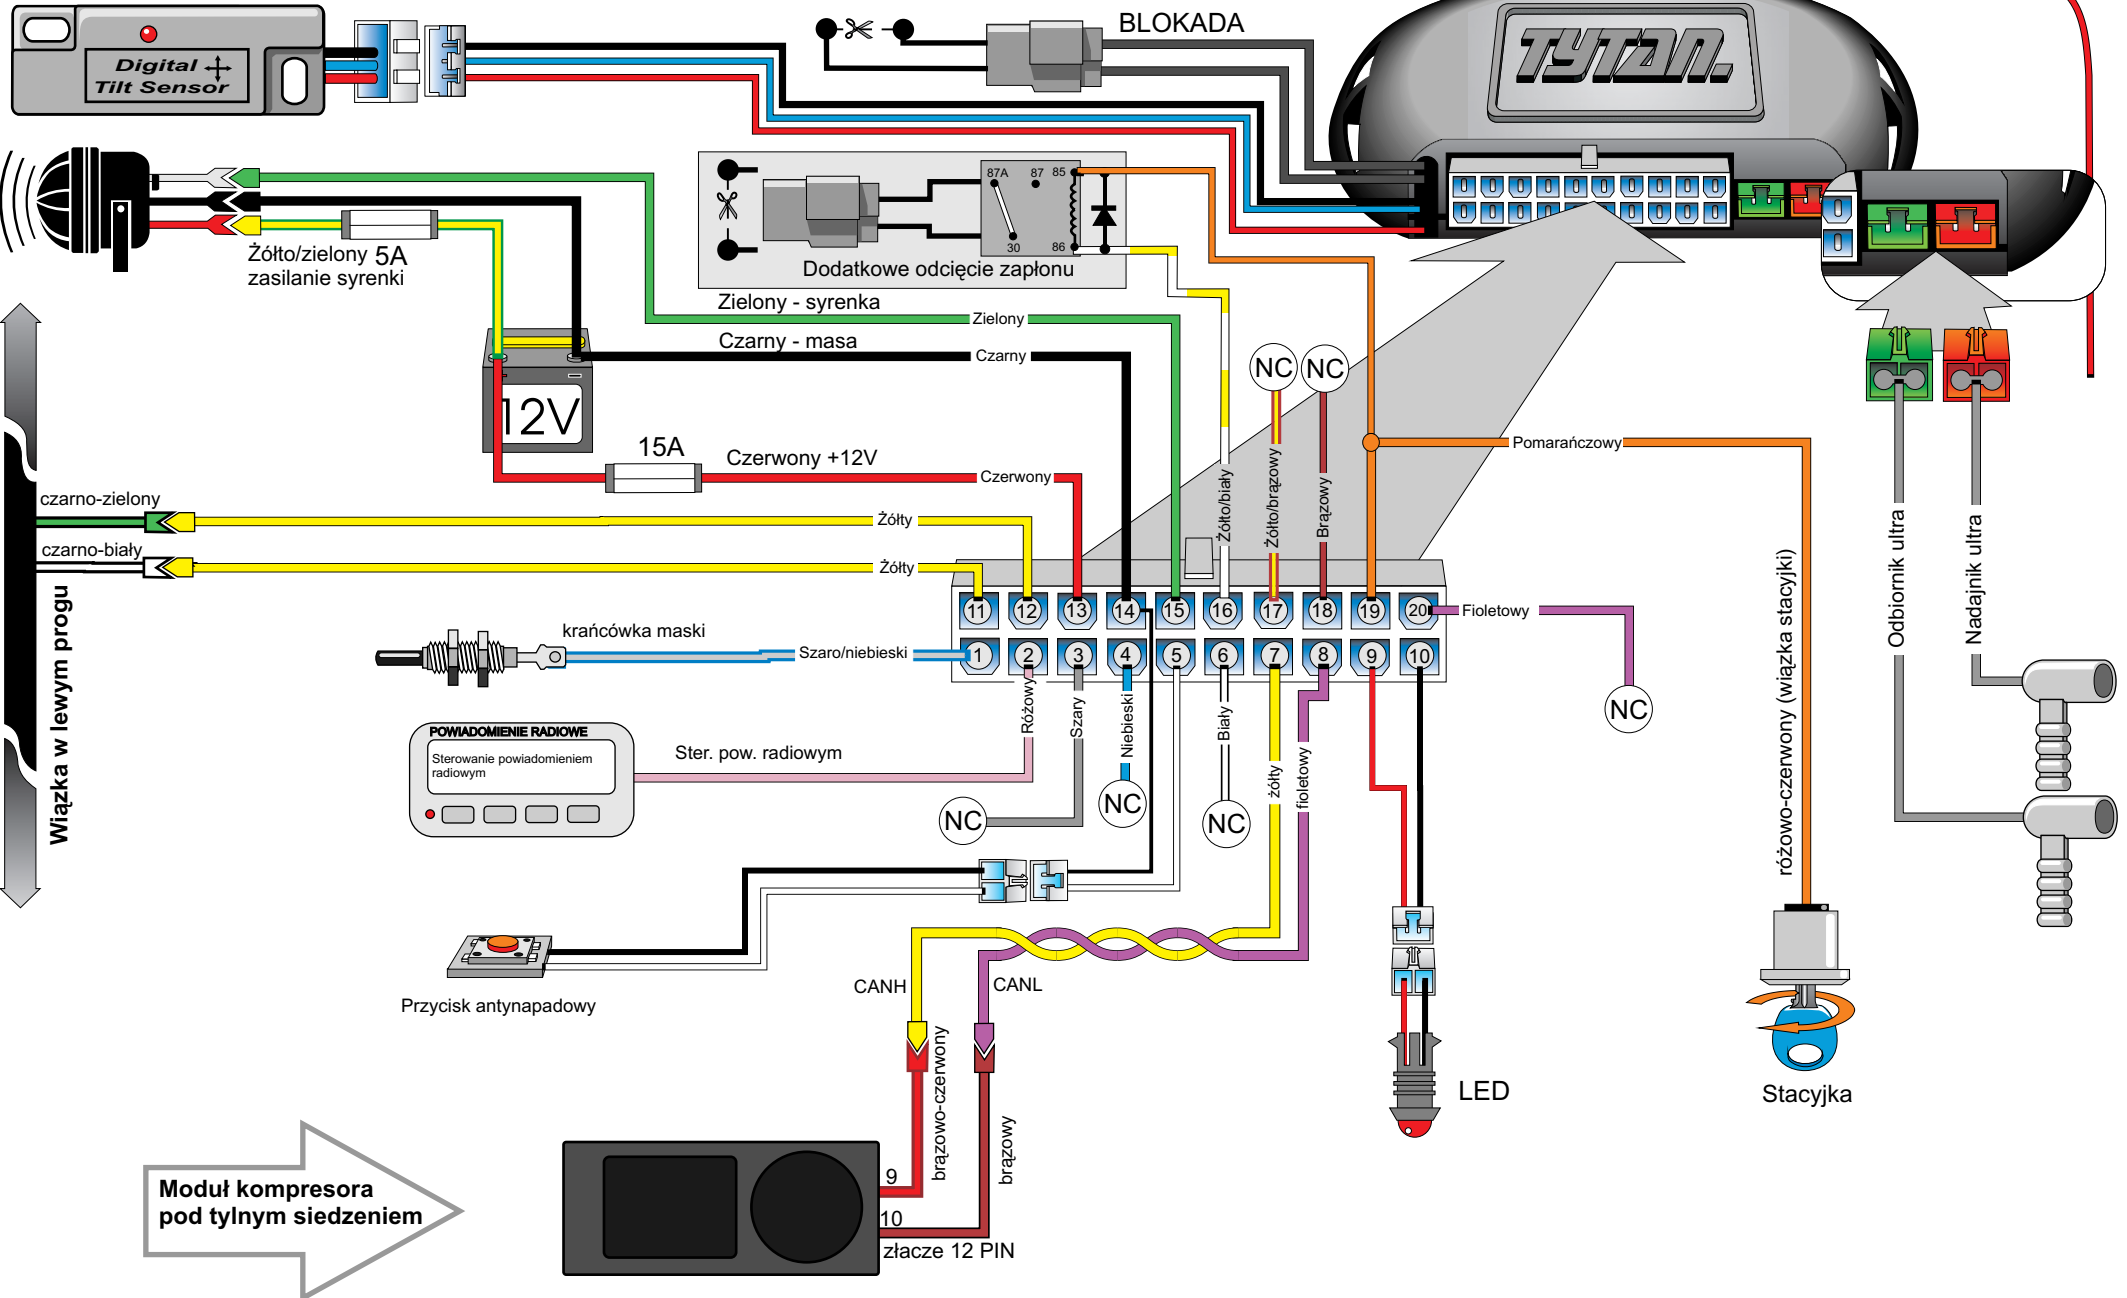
Digital Tilt Sensor

BLOKADA

TYTAN

87A 87 85
30 86
Dodatkowe odcięcie zapłonu

Żółto/zielony 5A
zasilanie syrenki

Zielony - syrenka
Zielony
Czarny - masa
Czarny

12V

15A
Czerwony +12V
Czerwony

NC NC

Pomarańczowy

Żółto/biały
Żółto/brązowy
Brązowy

czarno-zielony
Żółty
czarno-biały
Żółty

Wiązka w lewym progu

krańcówka maski
Szaro/niebieski

11 12 13 14 15 16 17 18 19 20
1 2 3 4 5 6 7 8 9 10

Fioletowy

NC

różowo-czerwony (wiązka stacyjki)

Odbiornik ultra
Nadajnik ultra

POWIADOMIENIE RADIOWE
Sterowanie powiadomieniem radiowym
Ster. pow. radiowym

Różowy
Szary
Niebieski
Biały
żółty
fioletowy

NC NC NC

Przycisk antynapadowy

CANH
CANL

brązowo-czerwony
brązowy

LED

Stacyjka

Moduł kompresora pod tylnym siedzeniem

9
10
złacze 12 PIN